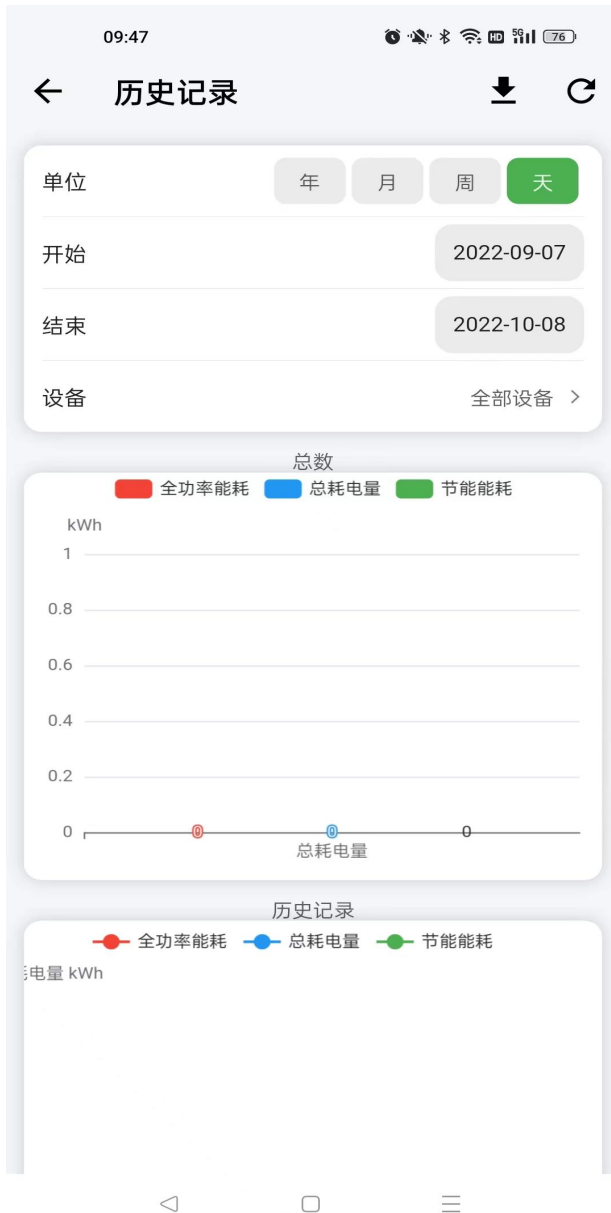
09:47 76

历史记录

单位 年 月 周 天

开始 2022-09-07

结束 2022-10-08

设备 全部设备 >

总数

全功率能耗 总耗电量 节能能耗

kWh

1

0.8

0.6

0.4

0.2

0 0 0 0

总耗电量

历史记录

全功率能耗 总耗电量 节能能耗

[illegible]电量 kWh